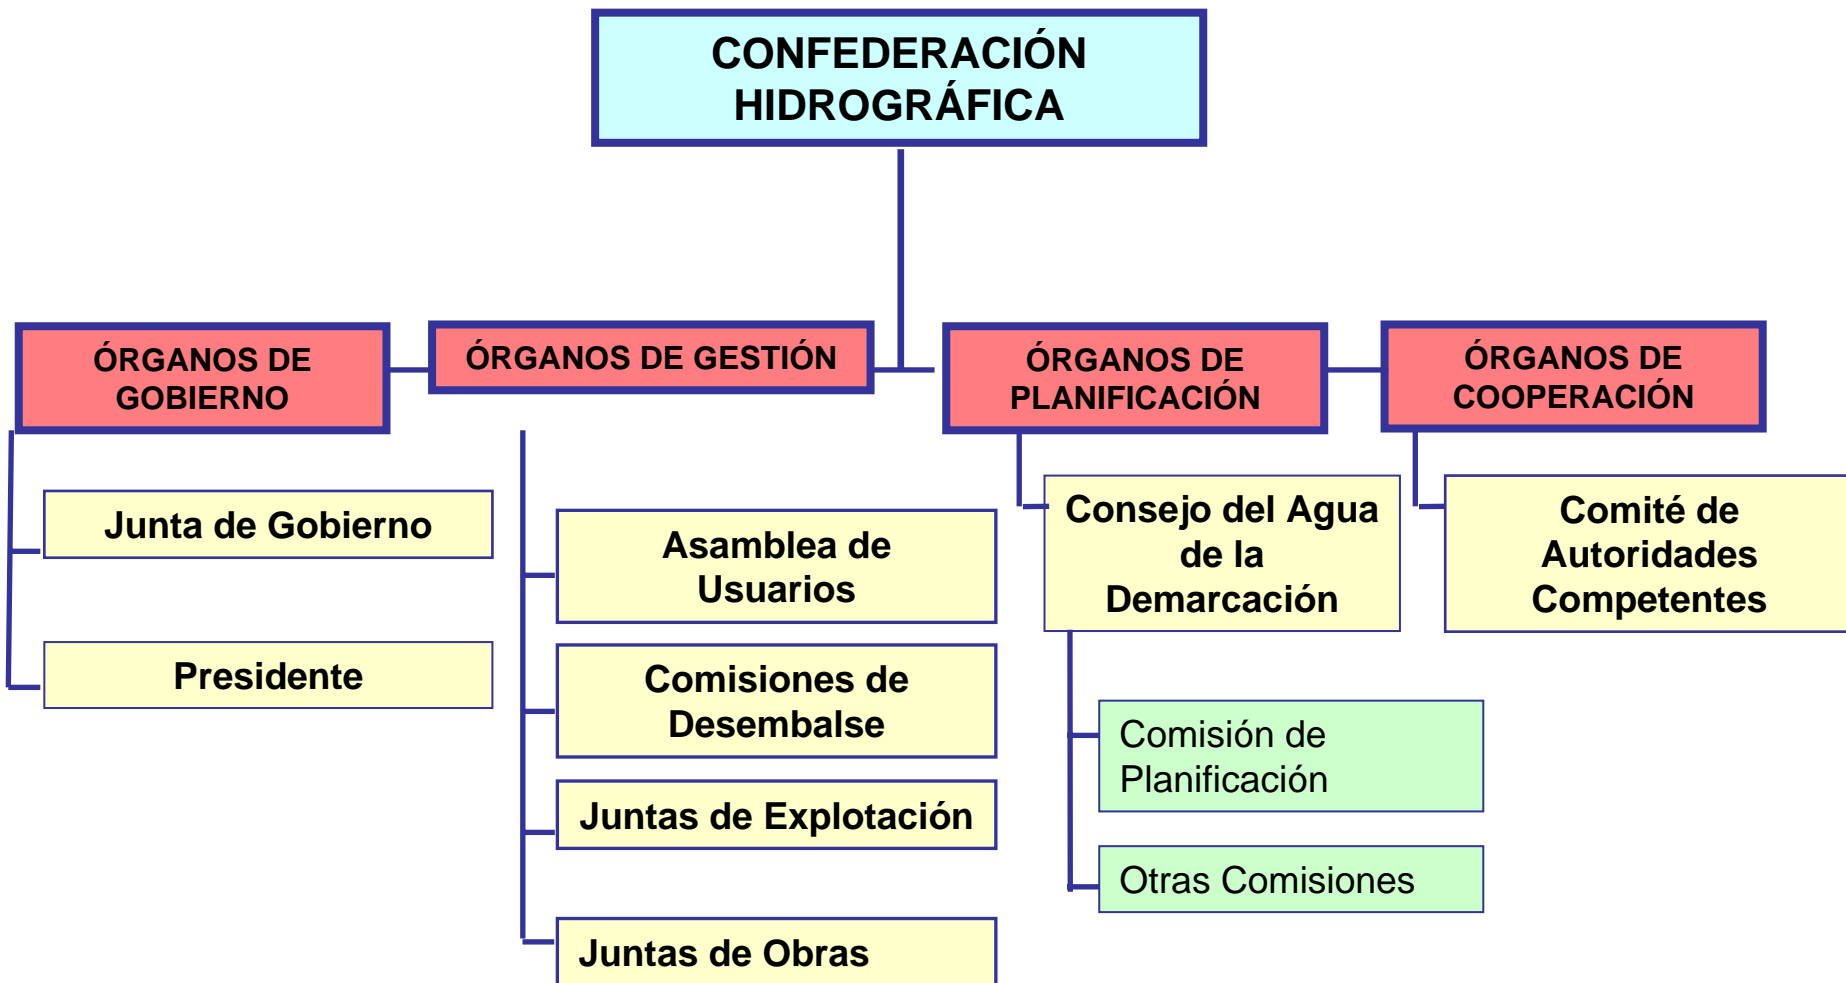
CONFEDERACIÓN HIDROGRÁFICA

ÓRGANOS DE GOBIERNO

ÓRGANOS DE GESTIÓN

ÓRGANOS DE PLANIFICACIÓN

ÓRGANOS DE COOPERACIÓN

Junta de Gobierno

Presidente

Asamblea de Usuarios

Comisiones de Desembalse

Juntas de Explotación

Juntas de Obras

Consejo del Agua de la Demarcación

Comisión de Planificación

Otras Comisiones

Comité de Autoridades Competentes